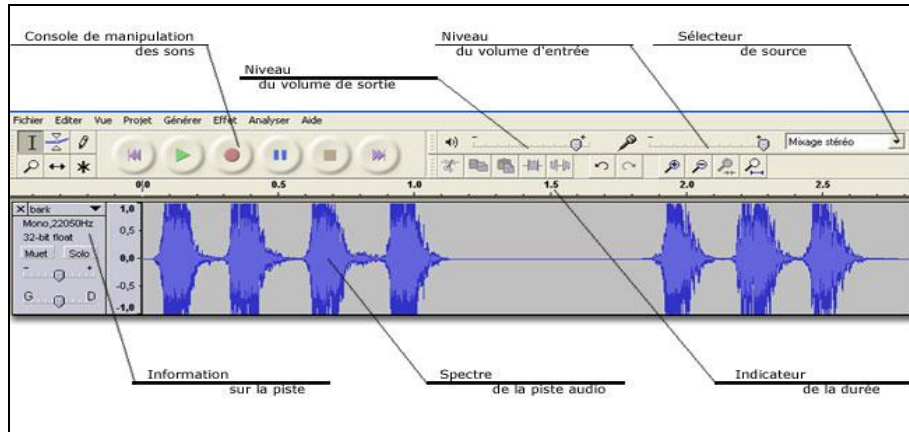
Console de manipulation
des sons

Niveau
du volume d'entrée

Sélecteur
de source

Niveau
du volume de sortie

Fichier Editer Vue Projet Générer Effet Analyser Aide

Mixage stéréo

0,0 0.5 1.0 1.5 2.0 2.5

bark
Mono,22050Hz
32-bit float
Muet Solo
G D

1,0
0,5
0,0
-0,5
-1,0

Information
sur la piste

Spectre
de la piste audio

Indicateur
de la durée